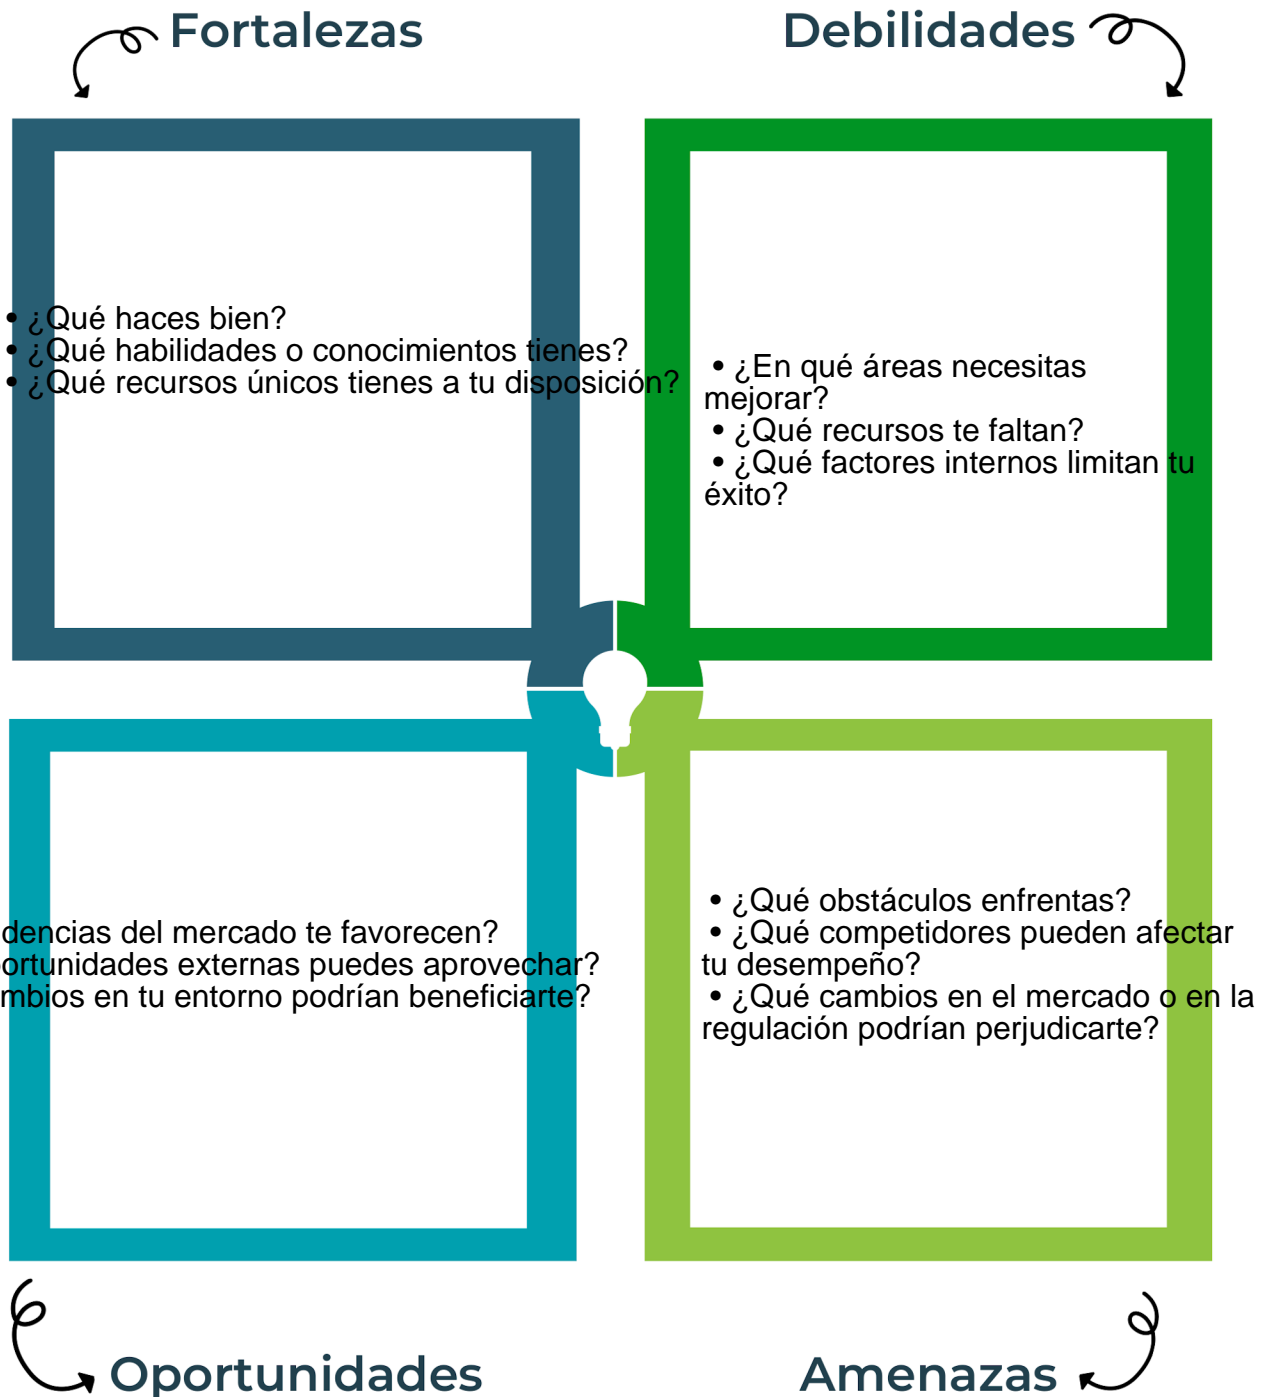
Fortalezas

Debilidades

• ¿Qué haces bien?
• ¿Qué habilidades o conocimientos tienes?
• ¿Qué recursos únicos tienes a tu disposición?

• ¿En qué áreas necesitas mejorar?
• ¿Qué recursos te faltan?
• ¿Qué factores internos limitan tu éxito?

dencias del mercado te favorecen?
ortunidades externas puedes aprovechar?
mbios en tu entorno podrían beneficiarte?

• ¿Qué obstáculos enfrentas?
• ¿Qué competidores pueden afectar tu desempeño?
• ¿Qué cambios en el mercado o en la regulación podrían perjudicarte?

Oportunidades

Amenazas